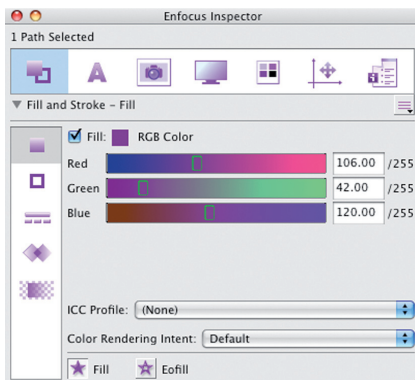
Enfocus Inspector

1 Path Selected

▼ Fill and Stroke – Fill

Fill: RGB Color

| Red | 106.00 | /255 |
|---|---|---|
| Green | 42.00 | /255 |
| Blue | 120.00 | /255 |

ICC Profile: (None)

Color Rendering Intent: Default

Fill Eofill